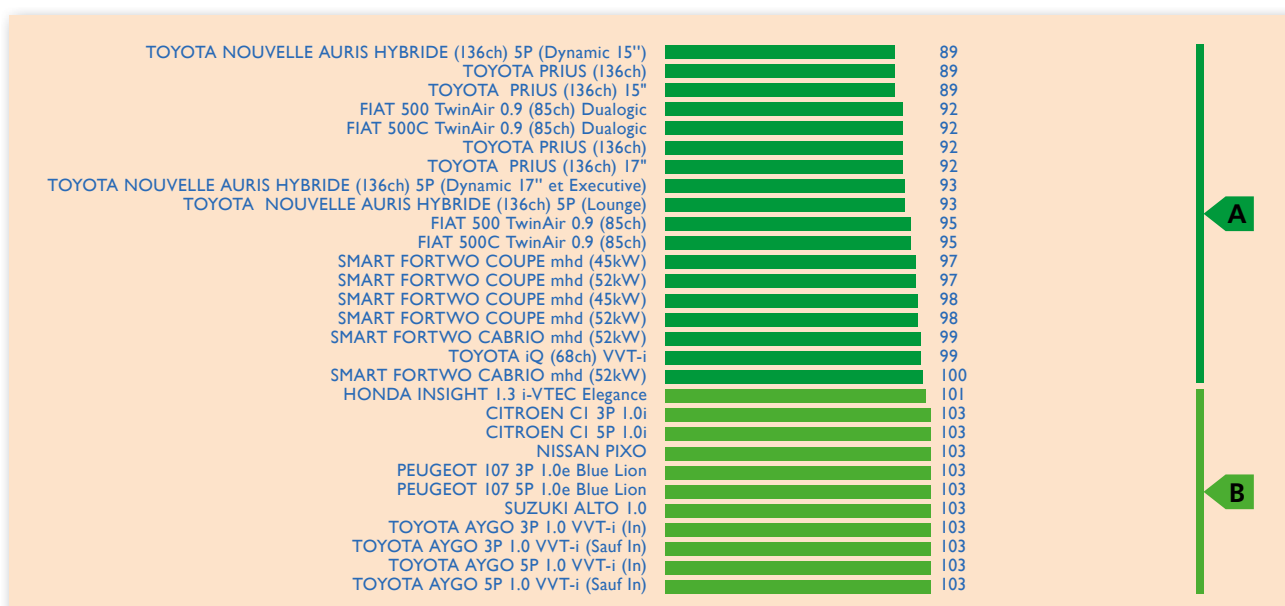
| | |
|---|---|
| TOYOTA NOUVELLE AURIS HYBRIDE (136ch) 5P (Dynamic 15'') | 89 |
| TOYOTA PRIUS (136ch) | 89 |
| TOYOTA PRIUS (136ch) 15" | 89 |
| FIAT 500 TwinAir 0.9 (85ch) Dualogic | 92 |
| FIAT 500C TwinAir 0.9 (85ch) Dualogic | 92 |
| TOYOTA PRIUS (136ch) | 92 |
| TOYOTA PRIUS (136ch) 17" | 92 |
| TOYOTA NOUVELLE AURIS HYBRIDE (136ch) 5P (Dynamic 17'' et Executive) | 93 |
| TOYOTA NOUVELLE AURIS HYBRIDE (136ch) 5P (Lounge) | 93 |
| FIAT 500 TwinAir 0.9 (85ch) | 95 |
| FIAT 500C TwinAir 0.9 (85ch) | 95 |
| SMART FORTWO COUPE mhd (45kW) | 97 |
| SMART FORTWO COUPE mhd (52kW) | 97 |
| SMART FORTWO COUPE mhd (45kW) | 98 |
| SMART FORTWO COUPE mhd (52kW) | 98 |
| SMART FORTWO CABRIO mhd (52kW) | 99 |
| TOYOTA iQ (68ch) VVT-i | 99 |
| SMART FORTWO CABRIO mhd (52kW) | 100 |
| HONDA INSIGHT 1.3 i-VTEC Elegance | 101 |
| CITROEN C1 3P 1.0i | 103 |
| CITROEN C1 5P 1.0i | 103 |
| NISSAN PIXO | 103 |
| PEUGEOT 107 3P 1.0e Blue Lion | 103 |
| PEUGEOT 107 5P 1.0e Blue Lion | 103 |
| SUZUKI ALTO 1.0 | 103 |
| TOYOTA AYGO 3P 1.0 VVT-i (In) | 103 |
| TOYOTA AYGO 3P 1.0 VVT-i (Sauf In) | 103 |
| TOYOTA AYGO 5P 1.0 VVT-i (In) | 103 |
| TOYOTA AYGO 5P 1.0 VVT-i (Sauf In) | 103 |

A

B